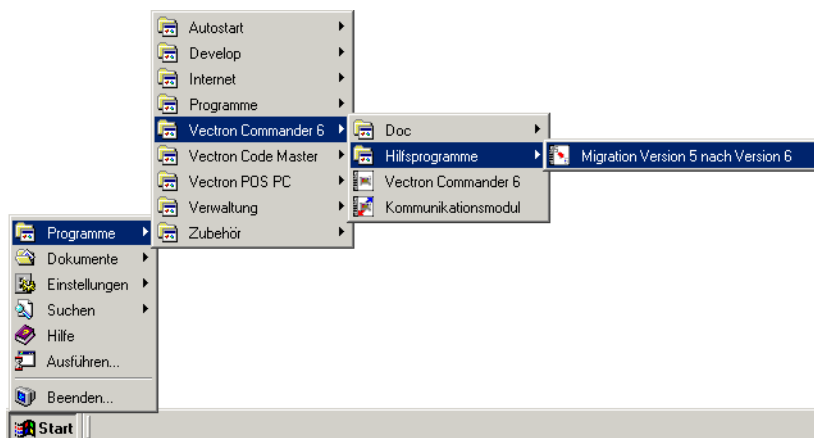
Autostart
Develop
Internet
Programme
Vectron Commander 6
Vectron Code Master
Vectron POS PC
Verwaltung
Zubehör

Doc
Hilfsprogramme
Vectron Commander 6
Kommunikationsmodul

Migration Version 5 nach Version 6

Programme
Dokumente
Einstellungen
Suchen
Hilfe
Ausführen...
Beenden...

Start